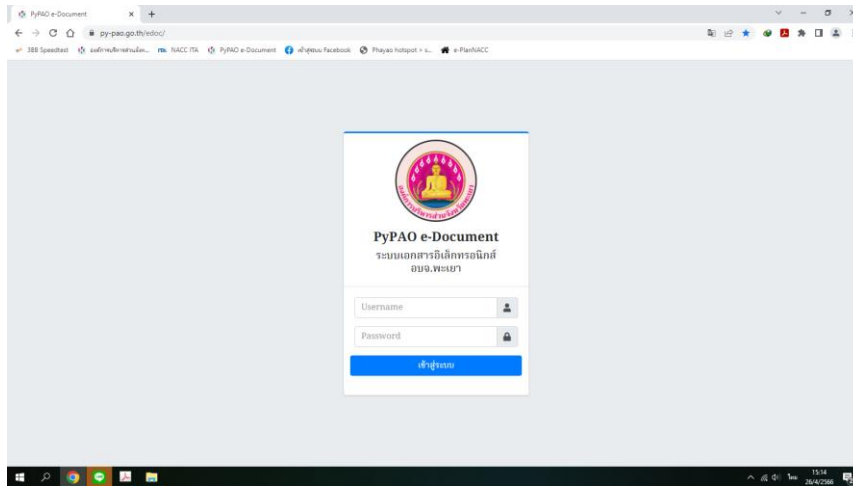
PyPAO e-Document
py-pao.go.th/edoc/
3BB Speedtest
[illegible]
NACC ITA
PyPAO e-Document
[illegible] Facebook
Phayao hotspot > ...
e-PlanNACC

PyPAO e-Document
ระบบเอกสารอิเล็กทรอนิกส์ อบจ.พะเยา

Username
Password
เข้าสู่ระบบ

15:14
26/4/2566